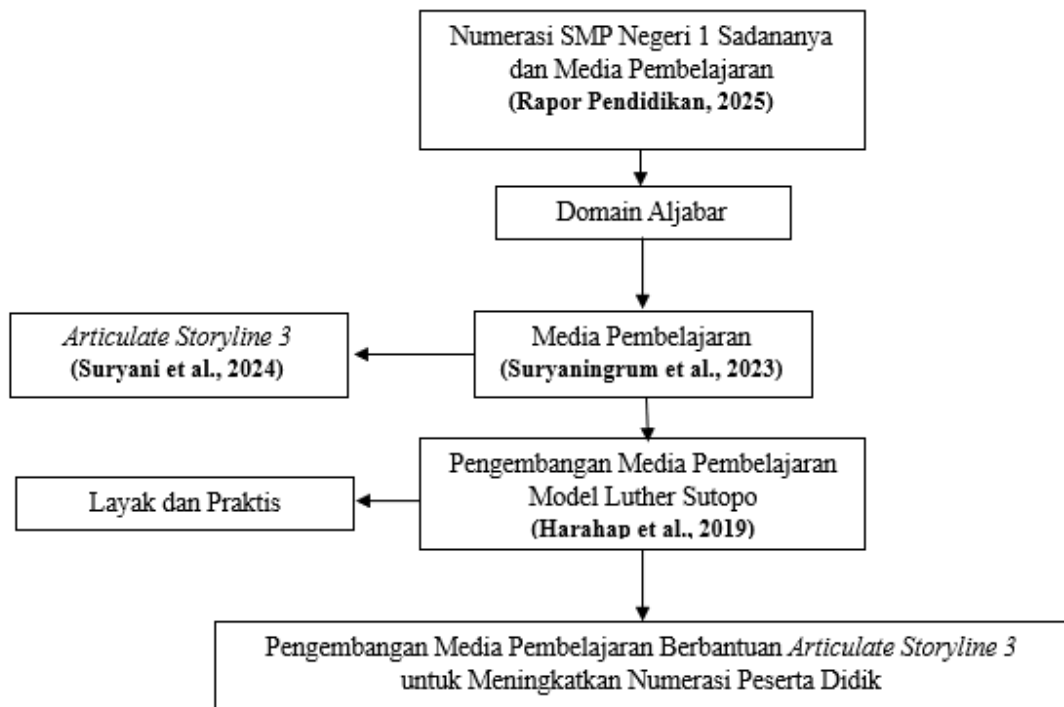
Numerasi SMP Negeri 1 Sadananya dan Media Pembelajaran
(Rapor Pendidikan, 2025)

Domain Aljabar

Media Pembelajaran
(Suryaningrum et al., 2023)

Articulate Storyline 3
(Suryani et al., 2024)

Pengembangan Media Pembelajaran Model Luther Sutopo
(Harahap et al., 2019)

Layak dan Praktis

Pengembangan Media Pembelajaran Berbantuan Articulate Storyline 3 untuk Meningkatkan Numerasi Peserta Didik